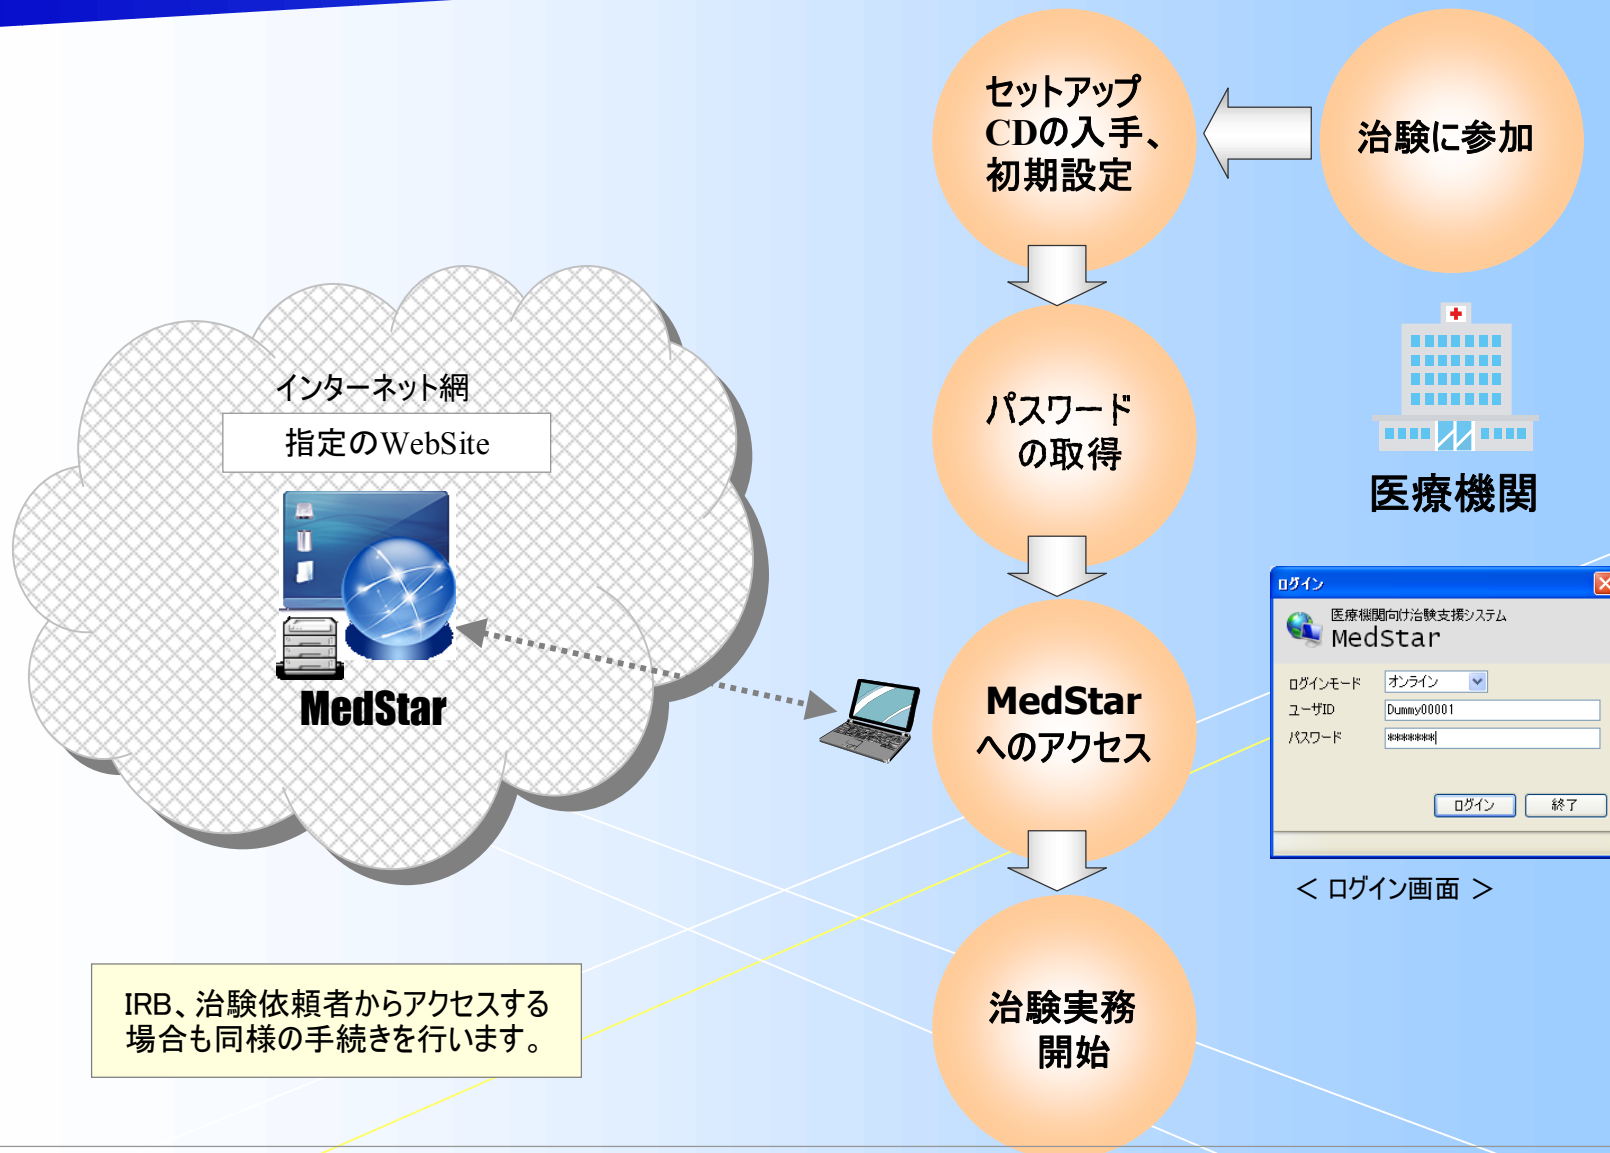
セットアップ
CDの入手、
初期設定

治験に参加

インターネット網

指定のWebSite

MedStar

パスワード
の取得

医療機関

ログイン

医療機関向け治験支援システム
MedStar

ログインモード オンライン
ユーザID Dummy00001
パスワード *******

ログイン 終了

MedStar
へのアクセス

< ログイン画面 >

IRB、治験依頼者からアクセスする場合も同様の手続きを行います。

治験実務
開始